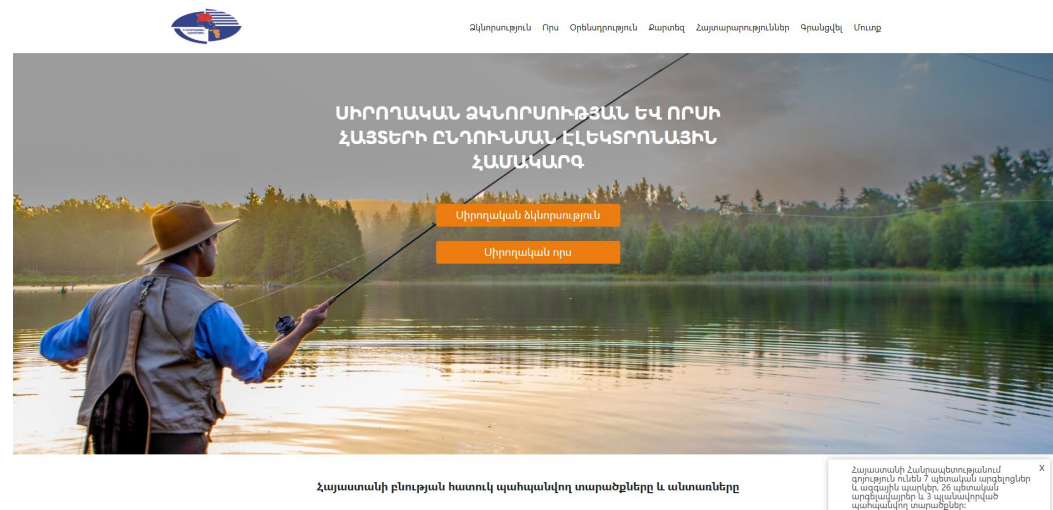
Ձկնորսություն Որս Օրենսդրություն Քարտեզ Հայտարարություններ Գրանցվել Մուտք

ՍԻՐՈՂԱԿԱՆ ՁԿՆՈՐՍՈՒԹՅԱՆ ԵՎ ՈՐՍԻ ՀԱՅՏԵՐԻ ԸՆԴՈՒՆՄԱՆ ԷԼԵԿՏՐՈՆԱՅԻՆ ՀԱՄԱԿԱՐԳ

Սիրողական ձկնորսություն

Սիրողական որս

Հայաստանի բնության հատուկ պահպանվող տարածքները և անտառները

x
Հայաստանի Հանրապետությունում գոյություն ունեն 7 պետական արգելոցներ և ազգային պարկեր, 26 պետական արգելավայրեր և 3 պլանավորված պահպանվող տարածքներ: